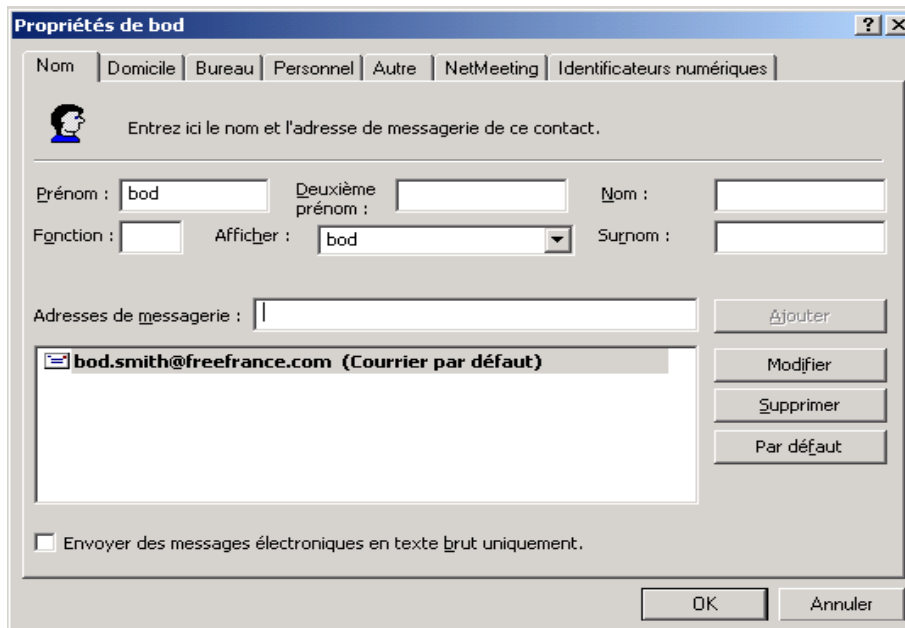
Propriétés de bod

?

Nom | Domicile | Bureau | Personnel | Autre | NetMeeting | Identificateurs numériques

Entrez ici le nom et l'adresse de messagerie de ce contact.

Prénom : bod
Deuxième prénom :
Nom :
Fonction :
Afficher : bod
Surnom :

Adresses de messagerie :

Ajouter

bod.smith@freefrance.com (Courrier par défaut)

Modifier
Supprimer
Par défaut

Envoyer des messages électroniques en texte brut uniquement.

OK
Annuler